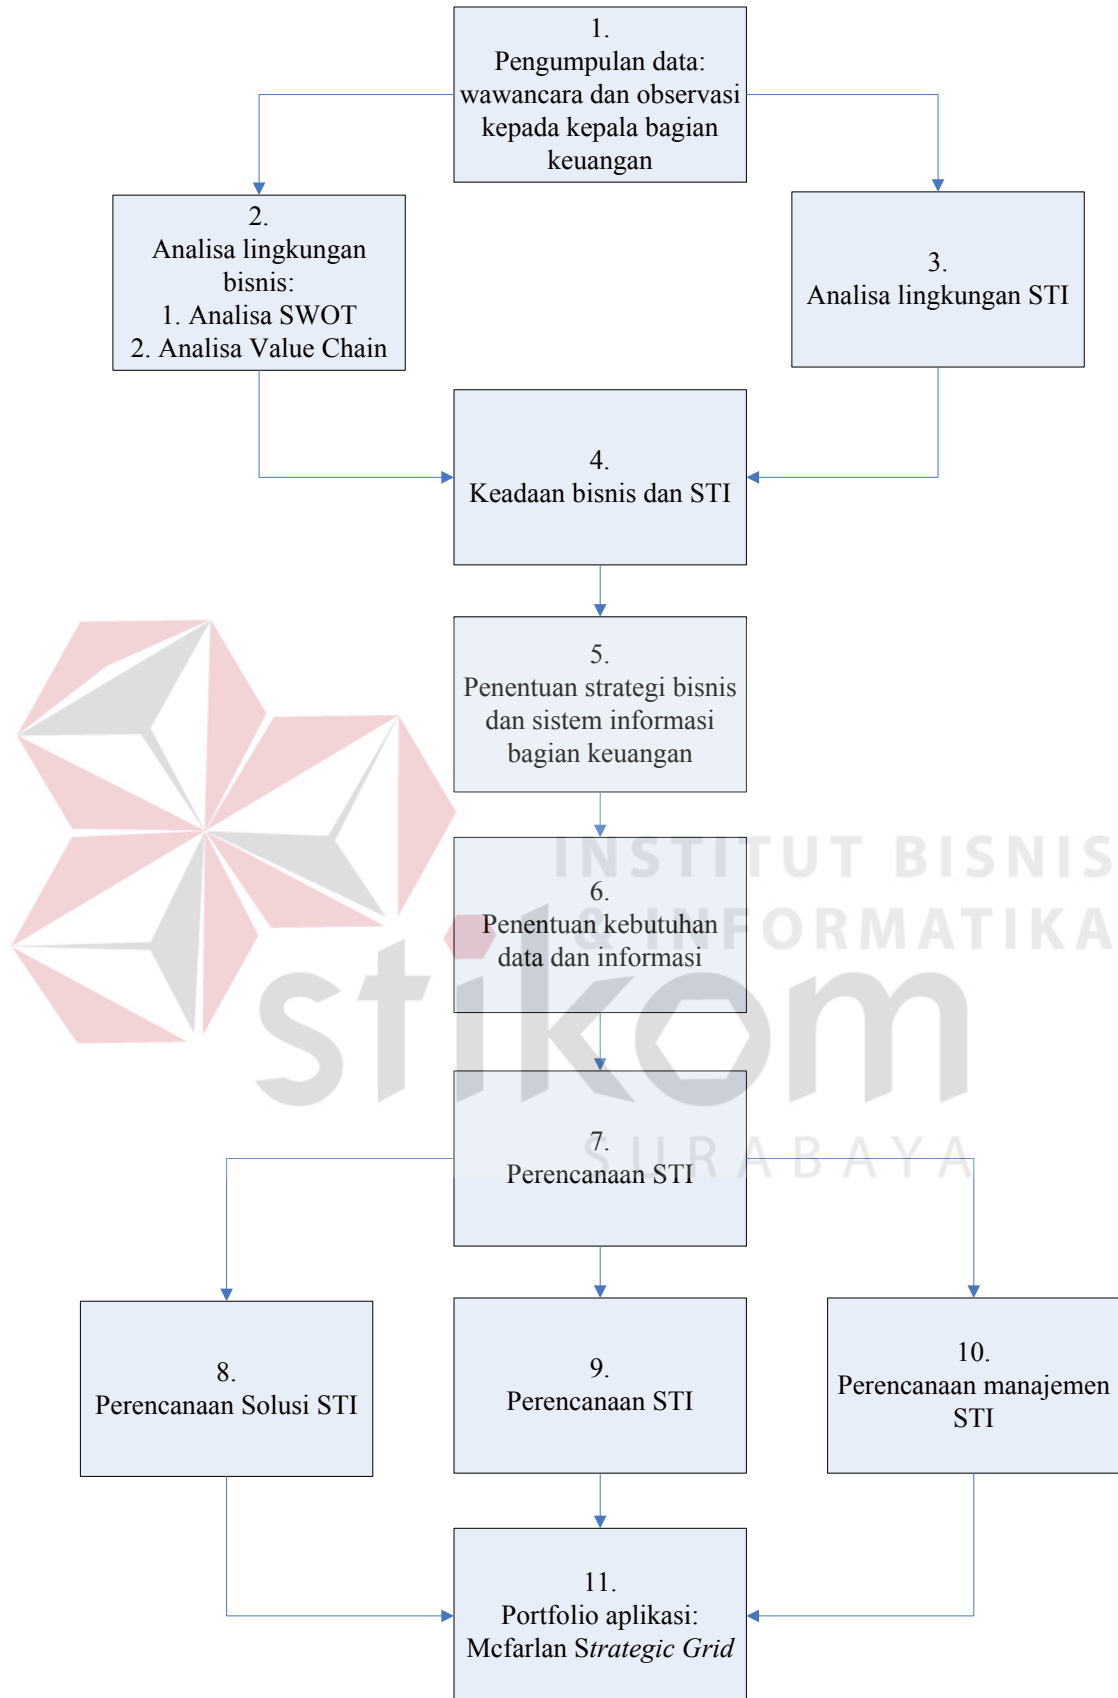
1.
Pengumpulan data: wawancara dan observasi kepada kepala bagian keuangan

2.
Analisa lingkungan bisnis:
1. Analisa SWOT
2. Analisa Value Chain

3.
Analisa lingkungan STI

4.
Keadaan bisnis dan STI

5.
Penentuan strategi bisnis dan sistem informasi bagian keuangan

INSTITUT BISNIS & INFORMATIKA

6.
Penentuan kebutuhan data dan informasi

stikom

7.
Perencanaan STI

SURABAYA

8.
Perencanaan Solusi STI

9.
Perencanaan STI

10.
Perencanaan manajemen STI

11.
Portfolio aplikasi: Mcfarlan *Strategic Grid*